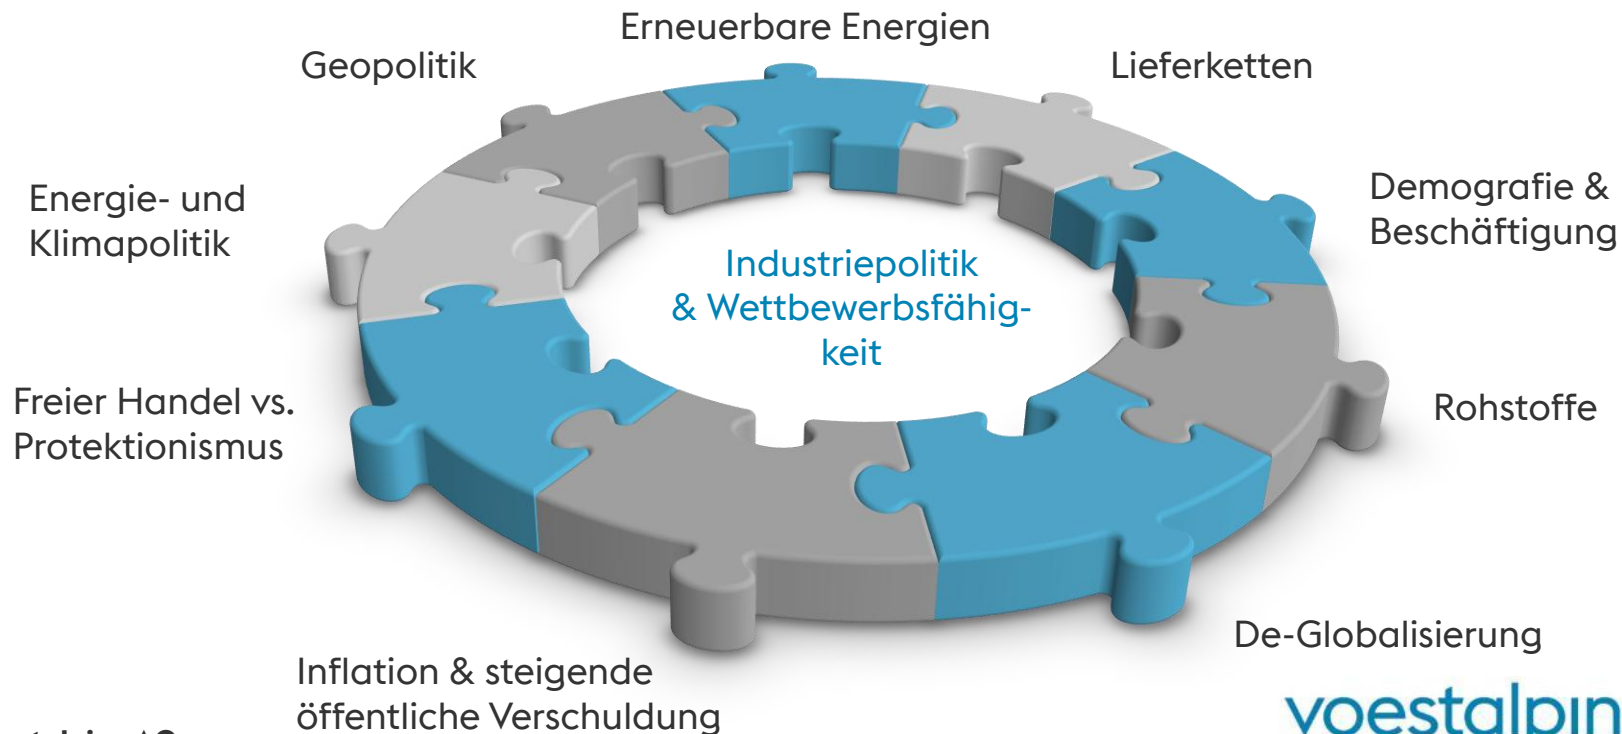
Erneuerbare Energien

Geopolitik

Lieferketten

Energie- und Klimapolitik

Demografie & Beschäftigung

Industriepolitik & Wettbewerbsfähigkeit

Freier Handel vs. Protektionismus

Rohstoffe

De-Globalisierung

Inflation & steigende öffentliche Verschuldung

voestalpin

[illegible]